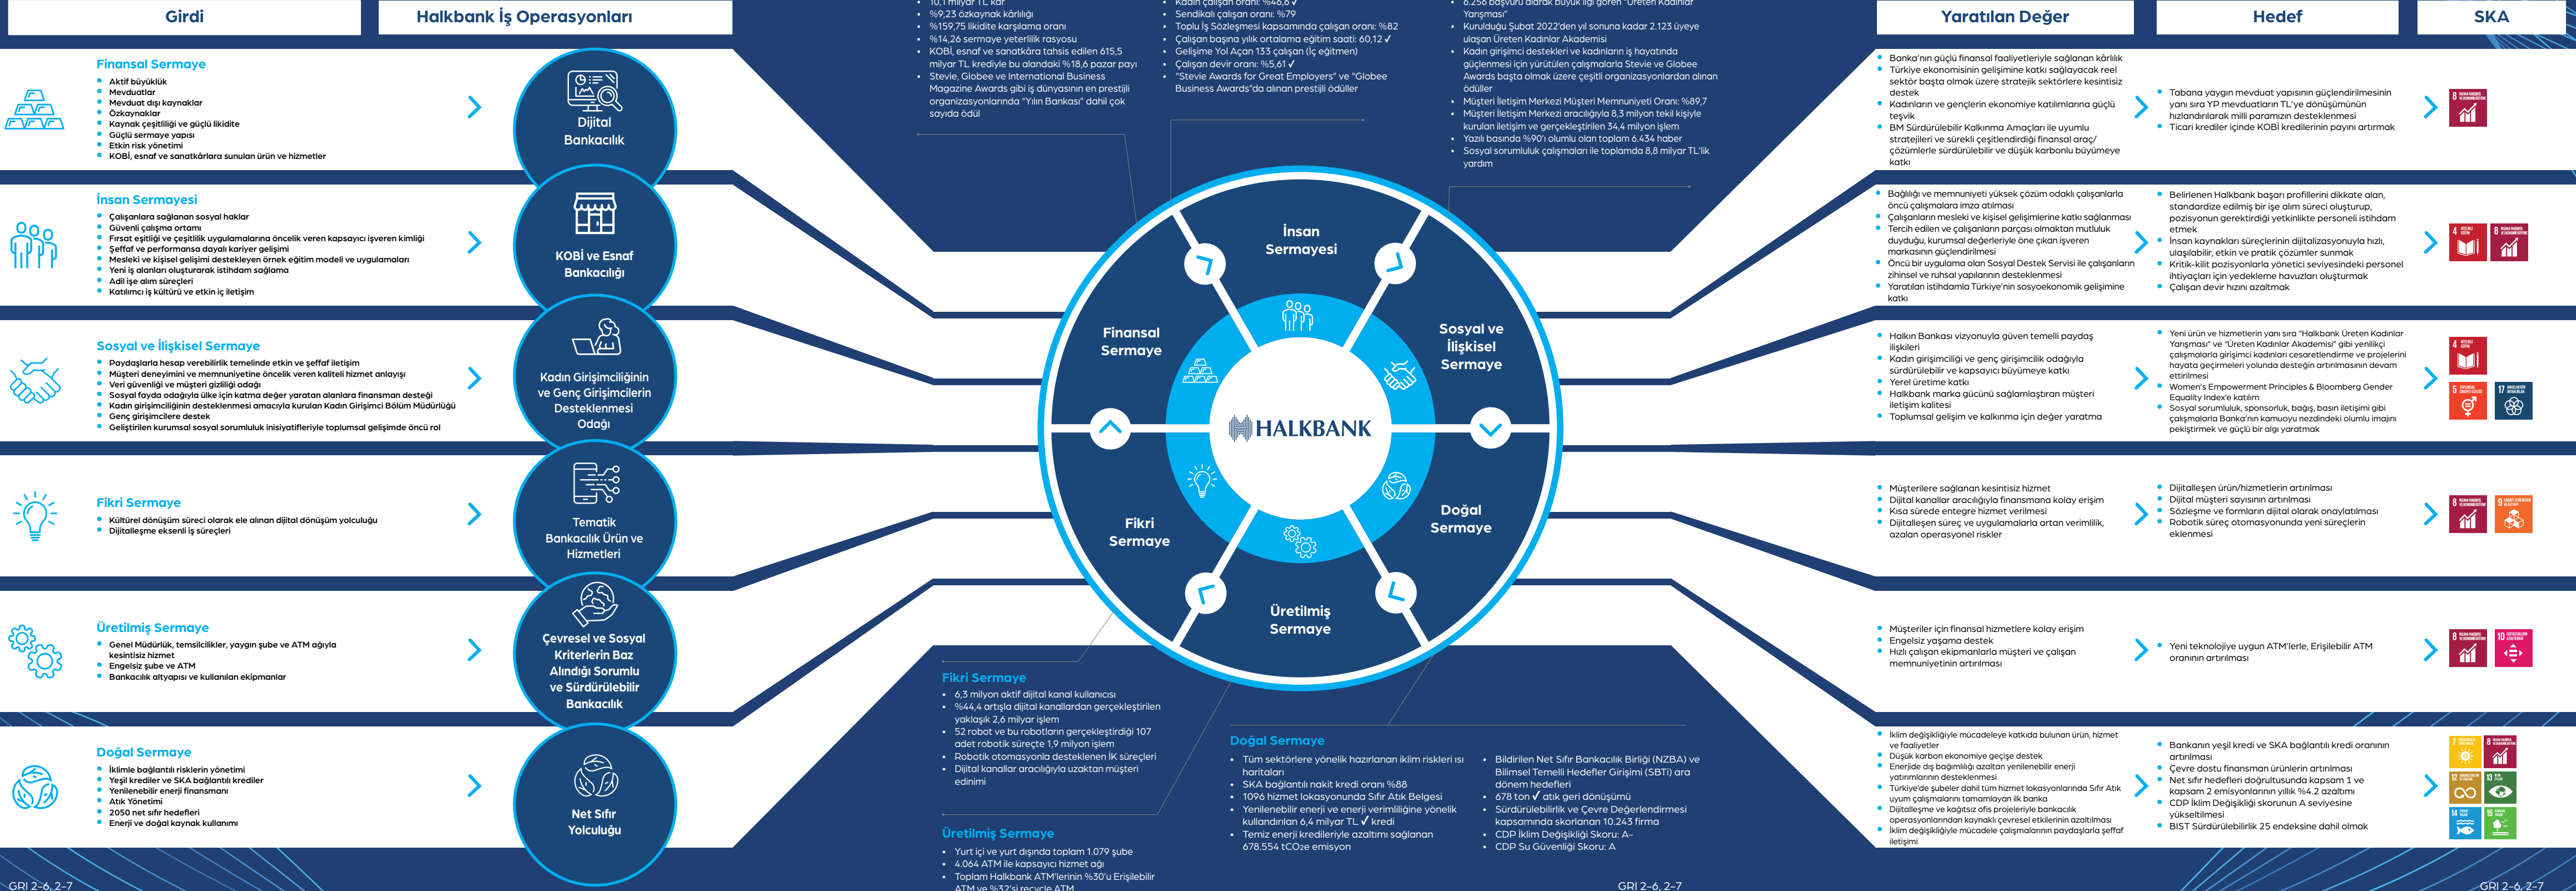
Girdi

Halkbank İş Operasyonları

Finansal Sermaye
- Aktif büyüklük
- Mevduatlar
- Mevduat dışı kaynaklar
- Özkaynaklar
- Kaynak çeşitliliği ve güçlü likidite
- Güçlü sermaye yapısı
- Etkin risk yönetimi
- KOBİ, esnaf ve sanatkârlara sunulan ürün ve hizmetler

İnsan Sermayesi
- Çalışanlara sağlanan sosyal haklar
- Güvenli çalışma ortamı
- Fırsat eşitliği ve çeşitlilik uygulamalarına öncelik veren kapsayıcı işveren kimliği
- Şeffaf ve performansa dayalı kariyer gelişimi
- Mesleki ve kişisel gelişimi destekleyen örnek eğitim modeli ve uygulamaları
- Yeni iş alanları oluşturarak istihdam sağlama
- Adil işe alım süreçleri
- Katılımcı iş kültürü ve etkin iç iletişim

Sosyal ve İlişkisel Sermaye
- Paydaşlarla hesap verebilirlik temelinde etkin ve şeffaf iletişim
- Müşteri deneyimini ve memnuniyetine öncelik veren kaliteli hizmet anlayışı
- Veri güvenliği ve müşteri gizliliği odağı
- Sosyal fayda odağıyla ülke için katma değer yaratan alanlara finansman desteği
- Kadın girişimciliğinin desteklenmesi amacıyla kurulan Kadın Girişimci Bölüm Müdürlüğü
- Genç girişimcilere destek
- Geliştirilen kurumsal sosyal sorumluluk inisiyatifleriyle toplumsal gelişimde öncü rol

Fikri Sermaye
- Kültürel dönüşüm süreci olarak ele alınan dijital dönüşüm yolculuğu
- Dijitalleşme eksenli iş süreçleri

Üretilmiş Sermaye
- Genel Müdürlük, temsilcilikler, yaygın şube ve ATM ağıyla kesintisiz hizmet
- Engelsiz şube ve ATM
- Bankacılık altyapısı ve kullanılan ekipmanlar

Doğal Sermaye
- İklimle bağlantılı risklerin yönetimi
- Yeşil krediler ve SKA bağlantılı krediler
- Yenilenebilir enerji finansmanı
- Atık Yönetimi
- 2050 net sıfır hedefleri
- Enerji ve doğal kaynak kullanımı

Dijital Bankacılık

KOBİ ve Esnaf Bankacılığı

Kadın Girişimciliğinin ve Genç Girişimcilerin Desteklenmesi Odağı

Tematik Bankacılık Ürün ve Hizmetleri

Çevresel ve Sosyal Kriterlerin Baz Alındığı Sorumlu ve Sürdürülebilir Bankacılık

Net Sıfır Yolculuğu

GRI 2-6, 2-7

- 10,1 milyar TL kâr
- %9,23 özkaynak kârlılığı
- %159,75 likidite karşılama oranı
- %14,26 sermaye yeterlilik rasyosu
- KOBİ, esnaf ve sanatkâra tahsis edilen 615,5 milyar TL krediyle bu alandaki %18,6 pazar payı
- Stevie, Globee ve International Business Magazine Awards gibi iş dünyasının en prestijli ödül organizasyonlarında "Yılın Bankası" dahil çok sayıda ödül

- Kadın çalışan oranı: %46,6 ✓
- Sendikalı çalışan oranı: %79
- Toplu İş Sözleşmesi kapsamında çalışan oranı: %82
- Çalışan başına yıllık ortalama eğitim saati: 60,12 ✓
- Gelişime Yol Açan 133 çalışan (İç eğitmen)
- Çalışan devir oranı: %5,61 ✓
- "Stevie Awards for Great Employers" ve "Globee Business Awards"da alınan prestijli ödüller

- 6.256 başvuru alarak büyük ilgi gören "Üreten Kadınlar Yarışması"
- Kurulduğu Şubat 2022'den yıl sonuna kadar 2.123 üyeye ulaşan Üreten Kadınlar Akademisi
- Kadın girişimci destekleri ve kadınların iş hayatında güçlenmesi için yürütülen çalışmalarla Stevie ve Globee Awards başta olmak üzere çeşitli organizasyonlardan alınan ödüller
- Müşteri İletişim Merkezi Müşteri Memnuniyeti Oranı: %89,7
- Müşteri İletişim Merkezi aracılığıyla 8,3 milyon tekil kişiyle kurulan iletişim ve gerçekleştirilen 34,4 milyon işlem
- Yazılı basında %90'ı olumlu olan toplam 6.434 haber
- Sosyal sorumluluk çalışmaları ile toplamda 8,8 milyar TL'lik yardım

İnsan Sermayesi
Finansal Sermaye
Sosyal ve İlişkisel Sermaye
HALKBANK
Fikri Sermaye
Doğal Sermaye
Üretilmiş Sermaye

Fikri Sermaye
- 6,3 milyon aktif dijital kanal kullanıcısı
- %44,4 artışla dijital kanallardan gerçekleştirilen yaklaşık 2,6 milyar işlem
- 52 robot ve bu robotların gerçekleştirdiği 107 adet robotik süreçte 1,9 milyon işlem
- Robotik otomasyonla desteklenen İK süreçleri
- Dijital kanallar aracılığıyla uzaktan müşteri edinimi

Üretilmiş Sermaye
- Yurt içi ve yurt dışında toplam 1.079 şube
- 4.064 ATM ile kapsayıcı hizmet ağı
- Toplam Halkbank ATM'lerinin %30'u Erişilebilir ATM ve %32'si recycle ATM

Doğal Sermaye
- Tüm sektörlere yönelik hazırlanan iklim riskleri ısı haritaları
- SKA bağlantılı nakit kredi oranı %88
- 1096 hizmet lokasyonunda Sıfır Atık Belgesi
- Yenilenebilir enerji ve enerji verimliliğine yönelik kullandırılan 6,4 milyar TL ✓ kredi
- Temiz enerji kredileriyle azaltımı sağlanan 678.554 tCO₂e emisyon
- Bildirilen Net Sıfır Bankacılık Birliği (NZBA) ve Bilimsel Temelli Hedefler Girişimi (SBTi) ara dönem hedefleri
- 678 ton ✓ atık geri dönüşümü
- Sürdürülebilirlik ve Çevre Değerlendirmesi kapsamında skorlanan 10.243 firma
- CDP İklim Değişikliği Skoru: A-
- CDP Su Güvenliği Skoru: A

GRI 2-6, 2-7

Yaratılan Değer

Hedef

SKA

- Banka'nın güçlü finansal faaliyetleriyle sağlanan kârlılık
- Türkiye ekonomisinin gelişimine katkı sağlayacak reel sektör başta olmak üzere stratejik sektörlere kesintisiz destek
- Kadınların ve gençlerin ekonomiye katılımlarına güçlü teşvik
- BM Sürdürülebilir Kalkınma Amaçları ile uyumlu stratejileri ve sürekli çeşitlendirdiği finansal araç/çözümlerle sürdürülebilir ve düşük karbonlu büyümeye katkı

- Tabana yaygın mevduat yapısının güçlendirilmesinin yanı sıra YP mevduatların TL'ye dönüşümünün hızlandırılarak milli paramızın desteklenmesi
- Ticari krediler içinde KOBİ kredilerinin payını artırmak

- Bağlılığı ve memnuniyeti yüksek çözüm odaklı çalışanlarla öncü çalışmalara imza atılması
- Çalışanların mesleki ve kişisel gelişimlerine katkı sağlanması
- Tercih edilen ve çalışanları parçası olmaktan mutluluk duyduğu, kurumsal değerleriyle öne çıkan işveren markasının güçlendirilmesi
- Öncü bir uygulama olan Sosyal Destek Servisi ile çalışanların zihinsel ve ruhsal yapılarının desteklenmesi
- Yaratılan istihdamla Türkiye'nin sosyoekonomik gelişimine katkı

- Belirlenen Halkbank başarı profillerini dikkate alan, standardize edilmiş bir işe alım süreci oluşturup, pozisyonun gerektirdiği yetkinlikte personeli istihdam etmek
- İnsan kaynakları süreçlerinin dijitalizasyonuyla hızlı, ulaşılabilir, etkin ve pratik çözümler sunmak
- Kritik-kilit pozisyonlarda yönetici seviyesindeki personel ihtiyaçları için yedekleme havuzları oluşturmak
- Çalışan devir hızını azaltmak

- Halkın Bankası vizyonuyla güven temelli paydaş ilişkileri
- Kadın girişimciliği ve genç girişimcilik odağıyla sürdürülebilir ve kapsayıcı büyümeye katkı
- Yerel üretime katkı
- Halkbank marka gücünü sağlamlaştıran müşteri iletişim kalitesi
- Toplumsal gelişim ve kalkınma için değer yaratma

- Yeni ürün ve hizmetlerin yanı sıra "Halkbank Üreten Kadınlar Yarışması" ve "Üreten Kadınlar Akademisi" gibi yenilikçi çalışmalarla girişimci kadınları cesaretlendirme ve projelerini hayata geçirmeleri yolunda desteğin artırılmasının devam ettirilmesi
- Women's Empowerment Principles & Bloomberg Gender Equality Index'e katılım
- Sosyal sorumluluk, sponsorluk, bağış, basın iletişimi gibi çalışmalarla Banka'nın kamuoyu nezdindeki olumlu imajını pekiştirmek ve güçlü bir algı yaratmak

- Müşterilere sağlanan kesintisiz hizmet
- Dijital kanallar aracılığıyla finansmana kolay erişim
- Kısa sürede entegre hizmet verilmesi
- Dijitalleşen süreç ve uygulamalarla artan verimlilik, azalan operasyonel riskler

- Dijitalleşen ürün/hizmetlerin artırılması
- Dijital müşteri sayısının artırılması
- Sözleşme ve formların dijital olarak onaylatılması
- Robotik süreç otomasyonunda yeni süreçlerin eklenmesi

- Müşteriler için finansal hizmetlere kolay erişim
- Engelsiz yaşama destek
- Hızlı çalışan ekipmanlarla müşteri ve çalışan memnuniyetinin artırılması

- Yeni teknolojiye uygun ATM'lerle, Erişilebilir ATM oranının artırılması

- İklim değişikliğiyle mücadeleye katkıda bulunan ürün, hizmet ve faaliyetler
- Düşük karbon ekonomiye geçişe destek
- Enerjide dış bağımlılığı azaltan yenilenebilir enerji yatırımlarının desteklenmesi
- Türkiye'de şubeler dahil tüm hizmet lokasyonlarında Sıfır Atık uyum çalışmalarını tamamlayan ilk banka
- Dijitalleşme ve kağıtsız ofis projeleriyle bankacılık operasyonlarından kaynaklı çevresel etkilerinin azaltılması
- İklim değişikliğiyle mücadele çalışmalarının paydaşlara şeffaf iletişimi

- Bankanın yeşil kredi ve SKA bağlantılı kredi oranının artırılması
- Çevre dostu finansman ürünlerinin artırılması
- Net sıfır hedefleri doğrultusunda kapsam 1 ve kapsam 2 emisyonlarının yıllık %4.2 azaltımı
- CDP İklim Değişikliği skorunun A seviyesine yükseltilmesi
- BIST Sürdürülebilirlik 25 endeksine dahil olmak

GRI 2-6, 2-7